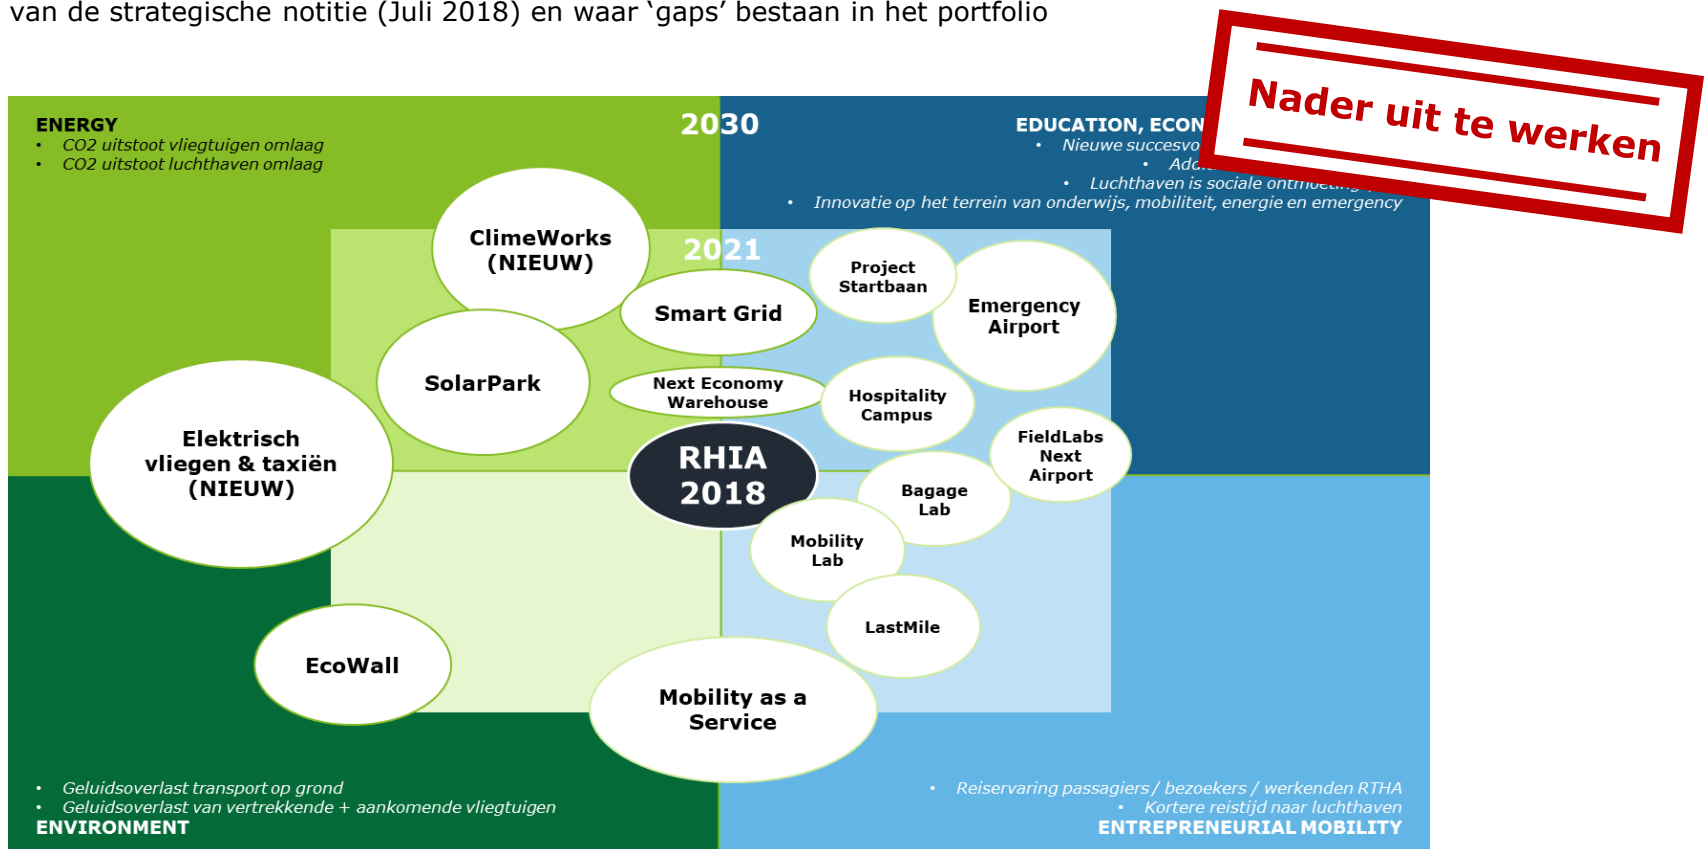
van de strategische notitie (Juli 2018) en waar 'gaps' bestaan in het portfolio

Nader uit te werken

ENERGY
• CO2 uitstoot vliegtuigen omlaag
• CO2 uitstoot luchthaven omlaag

2030

EDUCATION, ECON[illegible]
• Nieuwe succesvo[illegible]
• Add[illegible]
• Luchthaven is sociale ontmoeting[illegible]
• Innovatie op het terrein van onderwijs, mobiliteit, energie en emergency

2021

ClimeWorks (NIEUW)

Smart Grid

Project Startbaan

Emergency Airport

SolarPark

Next Economy Warehouse

Hospitality Campus

Elektrisch vliegen & taxiën (NIEUW)

RHIA 2018

FieldLabs Next Airport

Bagage Lab

Mobility Lab

LastMile

EcoWall

Mobility as a Service

• Geluidsoverlast transport op grond
• Geluidsoverlast van vertrekkende + aankomende vliegtuigen
ENVIRONMENT

• Reiservaring passagiers / bezoekers / werkenden RTHA
• Kortere reistijd naar luchthaven
ENTREPRENEURIAL MOBILITY